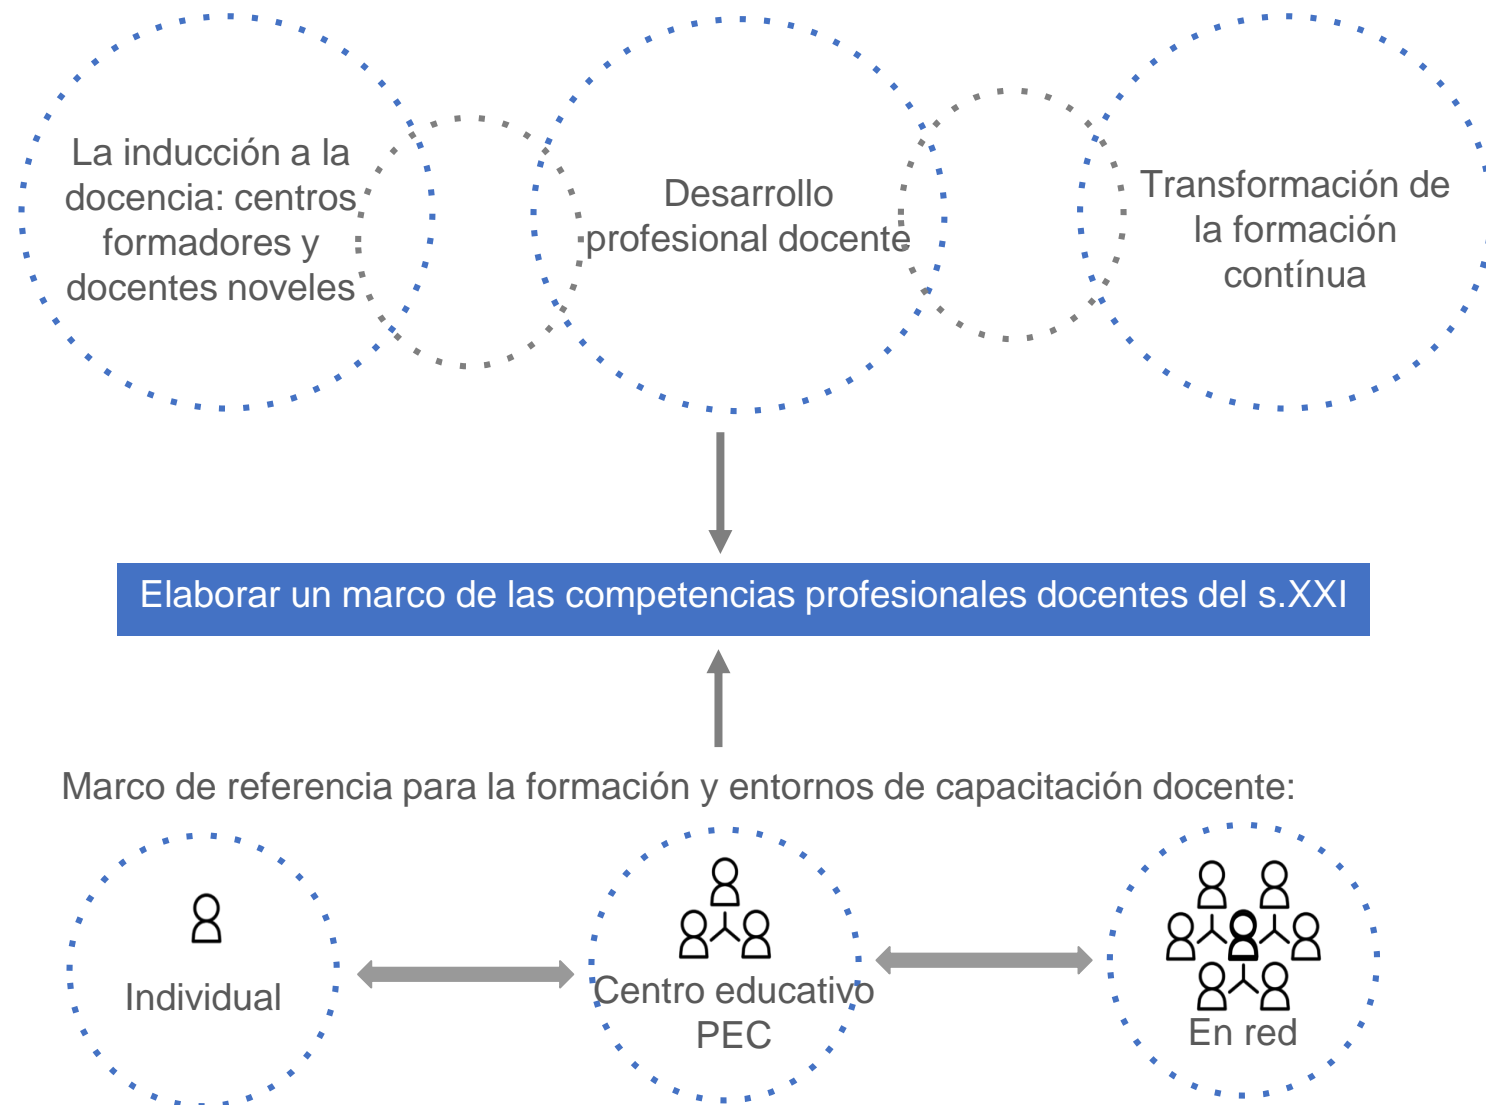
La inducción a la docencia: centros formadores y docentes noveles

Desarrollo profesional docente

Transformación de la formación contínua

Elaborar un marco de las competencias profesionales docentes del s.XXI

Marco de referencia para la formación y entornos de capacitación docente:

Individual

Centro educativo PEC

En red